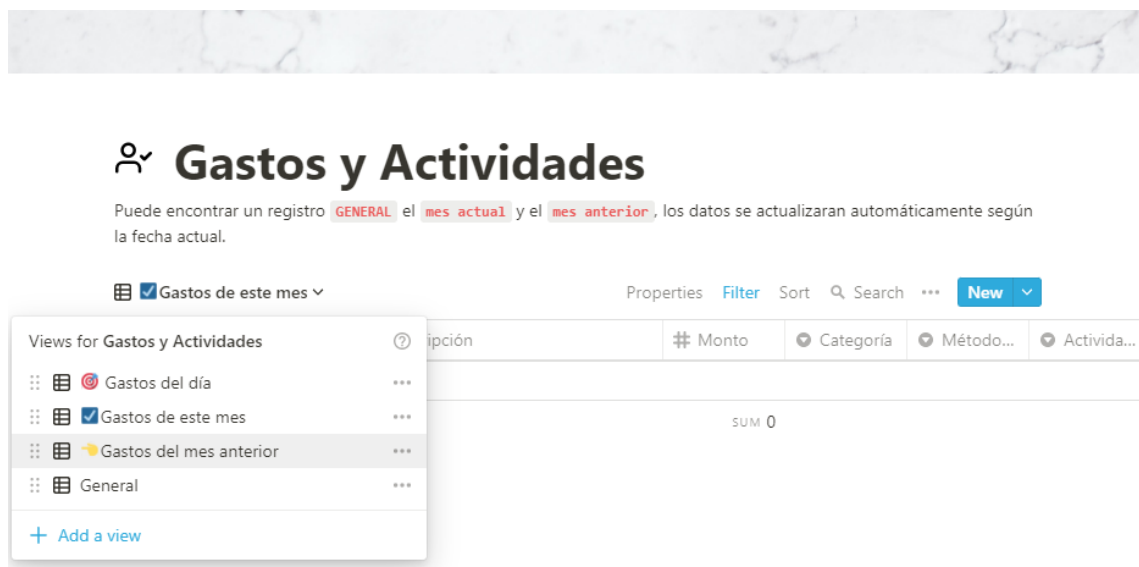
Gastos y Actividades

Puede encontrar un registro GENERAL el mes actual y el mes anterior, los datos se actualizaran automáticamente según la fecha actual.

Gastos de este mes

Properties Filter Sort Search ••• New

Views for Gastos y Actividades

Gastos del día
Gastos de este mes
Gastos del mes anterior
General

+ Add a view

ipción | Monto | Categoría | Método... | Activida...

SUM 0